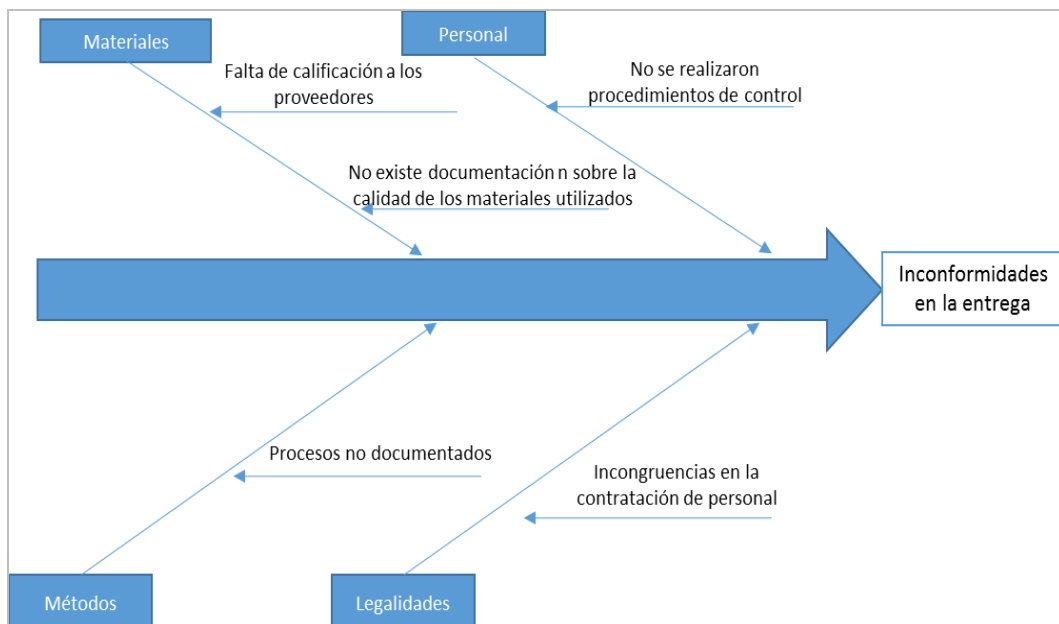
Materiales

Personal

Falta de calificación a los proveedores

No se realizaron procedimientos de control

No existe documentación n sobre la calidad de los materiales utilizados

Inconformidades en la entrega

Procesos no documentados

Incongruencias en la contratación de personal

Métodos

Legalidades